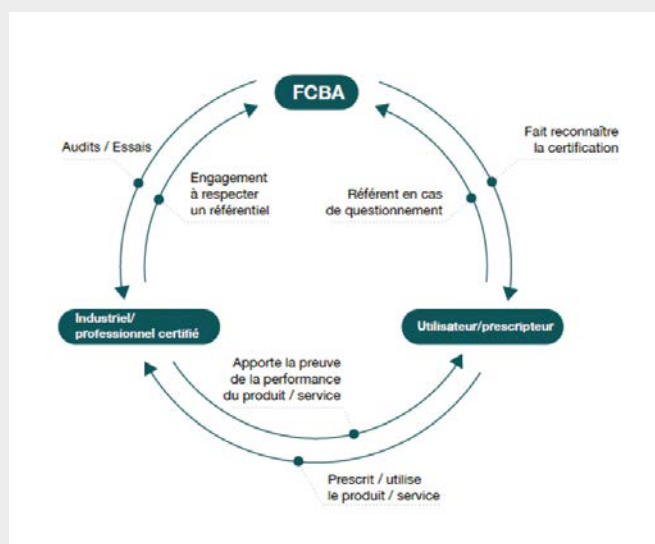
FCBA

Audits / Essais

Engagement à respecter un référentiel

Fait reconnaître la certification

Référent en cas de questionnement

Industriel/ professionnel certifié

Utilisateur/prescripteur

Apporte la preuve de la performance du produit / service

Prescrit / utilise le produit / service